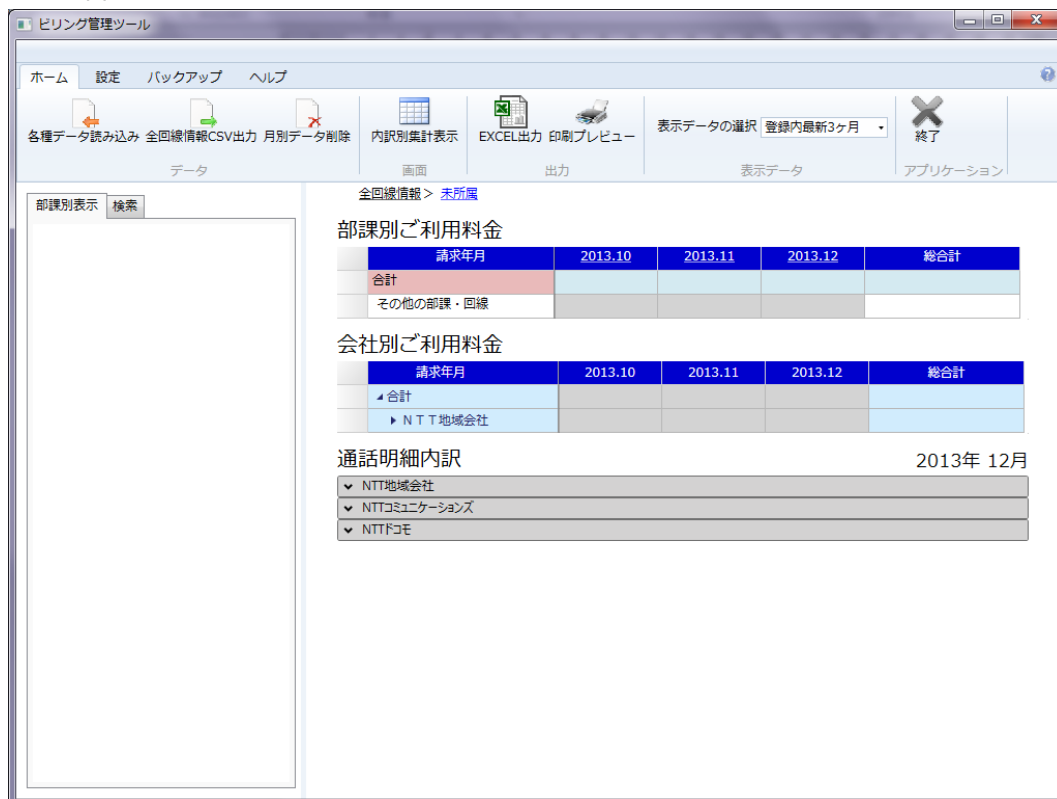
ビリング管理ツール

ホーム 設定 バックアップ ヘルプ

各種データ読み込み 全回線情報CSV出力 月別データ削除
データ

内訳別集計表示
画面

EXCEL出力 印刷プレビュー
出力

表示データの選択 登録内最新3ヶ月
表示データ

終了
アプリケーション

部課別表示 検索

全回線情報＞ 未所属

部課別ご利用料金

| 請求年月 | 2013.10 | 2013.11 | 2013.12 | 総合計 |
|---|---|---|---|---|
| 合計 | | | | |
| その他の部課・回線 | | | | |

会社別ご利用料金

| 請求年月 | 2013.10 | 2013.11 | 2013.12 | 総合計 |
|---|---|---|---|---|
| 合計 | | | | |
| ＮＴＴ地域会社 | | | | |

通話明細内訳 2013年 12月

NTT地域会社
NTTコミュニケーションズ
NTTドコモ